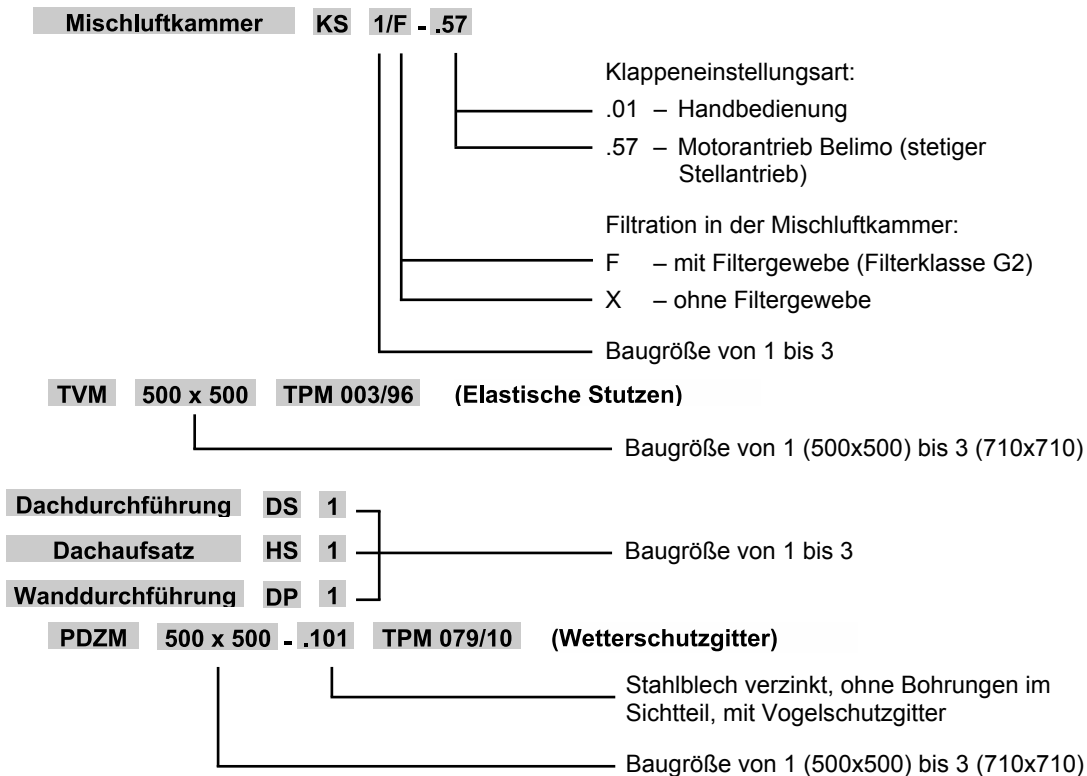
Mischluftkammer KS 1/F - .57

Klappeneinstellungsart:
.01 – Handbedienung
.57 – Motorantrieb Belimo (stetiger Stellantrieb)

Filtration in der Mischluftkammer:
F – mit Filtergewebe (Filterklasse G2)
X – ohne Filtergewebe

Baugröße von 1 bis 3

TVM 500 x 500 TPM 003/96 (Elastische Stutzen)

Baugröße von 1 (500x500) bis 3 (710x710)

Dachdurchführung DS 1
Dachaufsatz HS 1
Wanddurchführung DP 1

Baugröße von 1 bis 3

PDZM 500 x 500 - .101 TPM 079/10 (Wetterschutzgitter)

Stahlblech verzinkt, ohne Bohrungen im Sichtteil, mit Vogelschutzgitter

Baugröße von 1 (500x500) bis 3 (710x710)